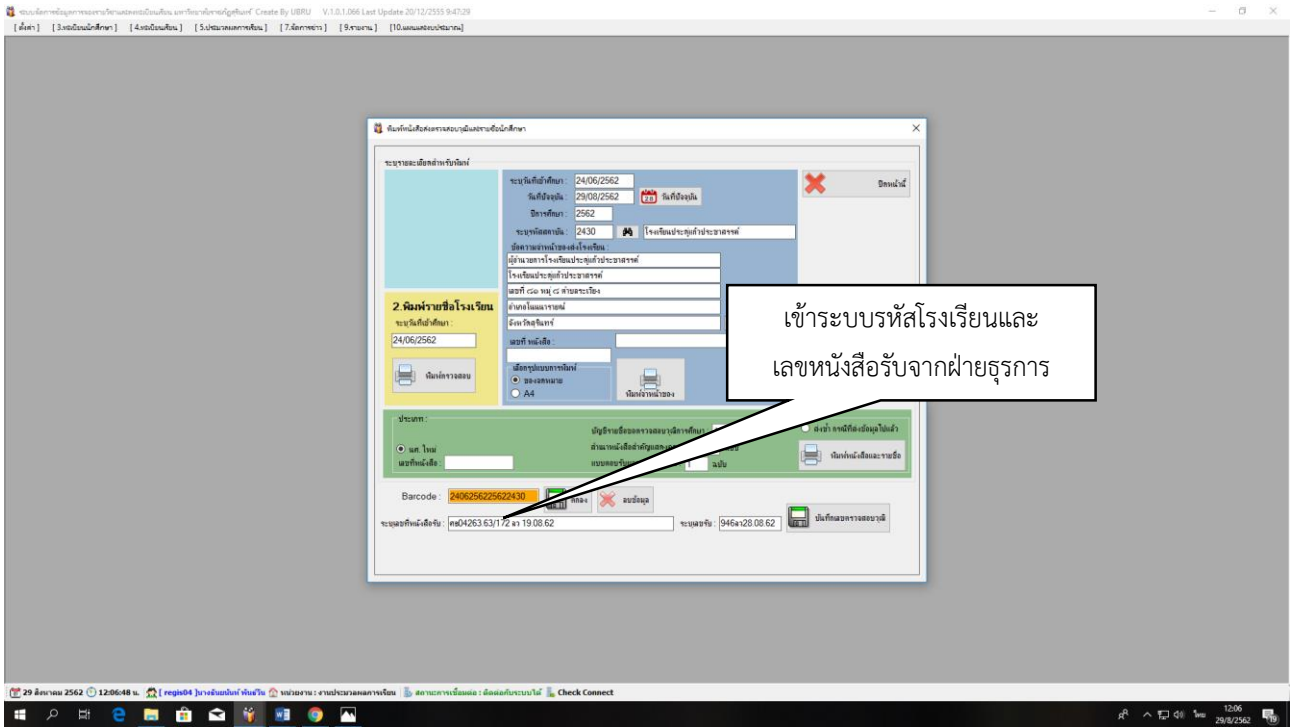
ระบบจัดการข้อมูลการตรวจสอบวุฒิการศึกษา มหาวิทยาลัยราชภัฏอุบลราชธานี Create By UBRU V.1.0.1.066 Last Update 20/12/2555 9:47:29
[ตั้งค่า] [3.ทะเบียนนักศึกษา] [4.ทะเบียนเรียน] [5.ประมวลผลการเรียน] [7.จัดการข่าว] [9.รายงาน] [10.แผนและงบประมาณ]

พิมพ์หนังสือส่งตรวจสอบวุฒิและรายชื่อนักศึกษา

ระบุรายละเอียดสำหรับพิมพ์

ระบุวันที่สำเร็จการศึกษา : 24/06/2562
วันที่ปัจจุบัน : 29/08/2562
วันที่ปัจจุบัน
ปีการศึกษา : 2562
ระบุรหัสสถาบัน : 2430
โรงเรียนประทุมเทพประชาสรรค์
ข้อความจ่าหน้าซองส่งโรงเรียน :
ผู้อำนวยการโรงเรียนประทุมเทพประชาสรรค์
โรงเรียนประทุมเทพประชาสรรค์
เลขที่ ๘๐ หมู่ ๘ ตำบลกระเบื้อง
อำเภอโนนนารายณ์
จังหวัดสุรินทร์
เลขที่ หนังสือ :
เลือกรูปแบบการพิมพ์
ซองจดหมาย
A4
พิมพ์จ่าหน้าซอง

ปิดหน้านี้

2.พิมพ์รายชื่อโรงเรียน
ระบุวันที่สำเร็จการศึกษา :
24/06/2562
พิมพ์ตรวจสอบ

เข้าระบบรหัสโรงเรียนและ
เลขหนังสือรับจากฝ่ายธุรการ

ประเภท :
แบบ ใหม่
เลขที่หนังสือ
บัญชีรายชื่อขอตรวจสอบวุฒิการศึกษา
สำเนาหนังสือสำคัญแสดงวุฒิ
แบบขอรับรอง
1 ฉบับ
ส่งซ้ำ กรณีที่ส่งข้อมูลไปแล้ว
พิมพ์หนังสือและรายชื่อ

Barcode : 2406256225622430
ตกลง
ลบข้อมูล
ระบุเลขที่หนังสือรับ : ศธ04263.63/172 ลว 19.08.62
ระบุเลขรับ : 946ลว28.08.62
บันทึกผลตรวจสอบวุฒิ

29 สิงหาคม 2562 12:06:48 น. [ regis04 ]นางจันทร์ พันธ์ไร หน่วยงาน : งานประมวลผลการเรียน สถานะการเชื่อมต่อ : ติดต่อกับระบบได้ Check Connect

12:06
29/8/2562